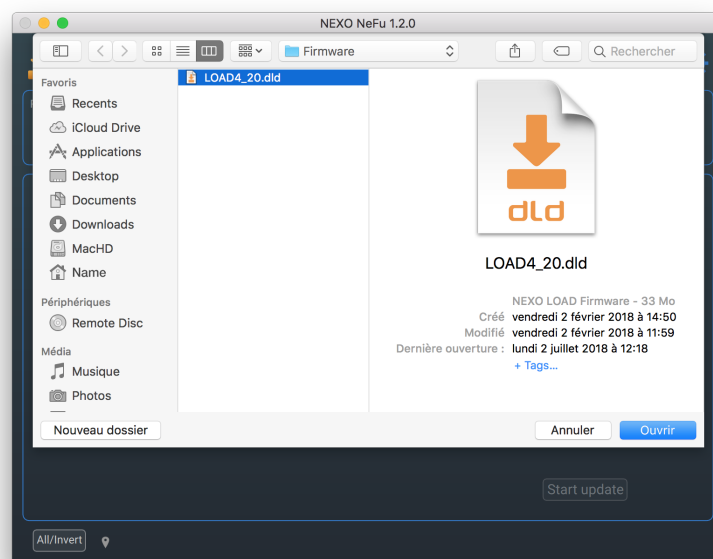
NEXO NeFu 1.2.0

Firmware

Rechercher

Favoris
Recents
iCloud Drive
Applications
Desktop
Documents
Downloads
MacHD
Name
Périphériques
Remote Disc
Média
Musique
Photos

LOAD4_20.dld

dld

LOAD4_20.dld

NEXO LOAD Firmware - 33 Mo
Créé vendredi 2 février 2018 à 14:50
Modifié vendredi 2 février 2018 à 11:59
Dernière ouverture : lundi 2 juillet 2018 à 12:18
+ Tags...

Nouveau dossier
Annuler
Ouvrir

Start update

All/Invert